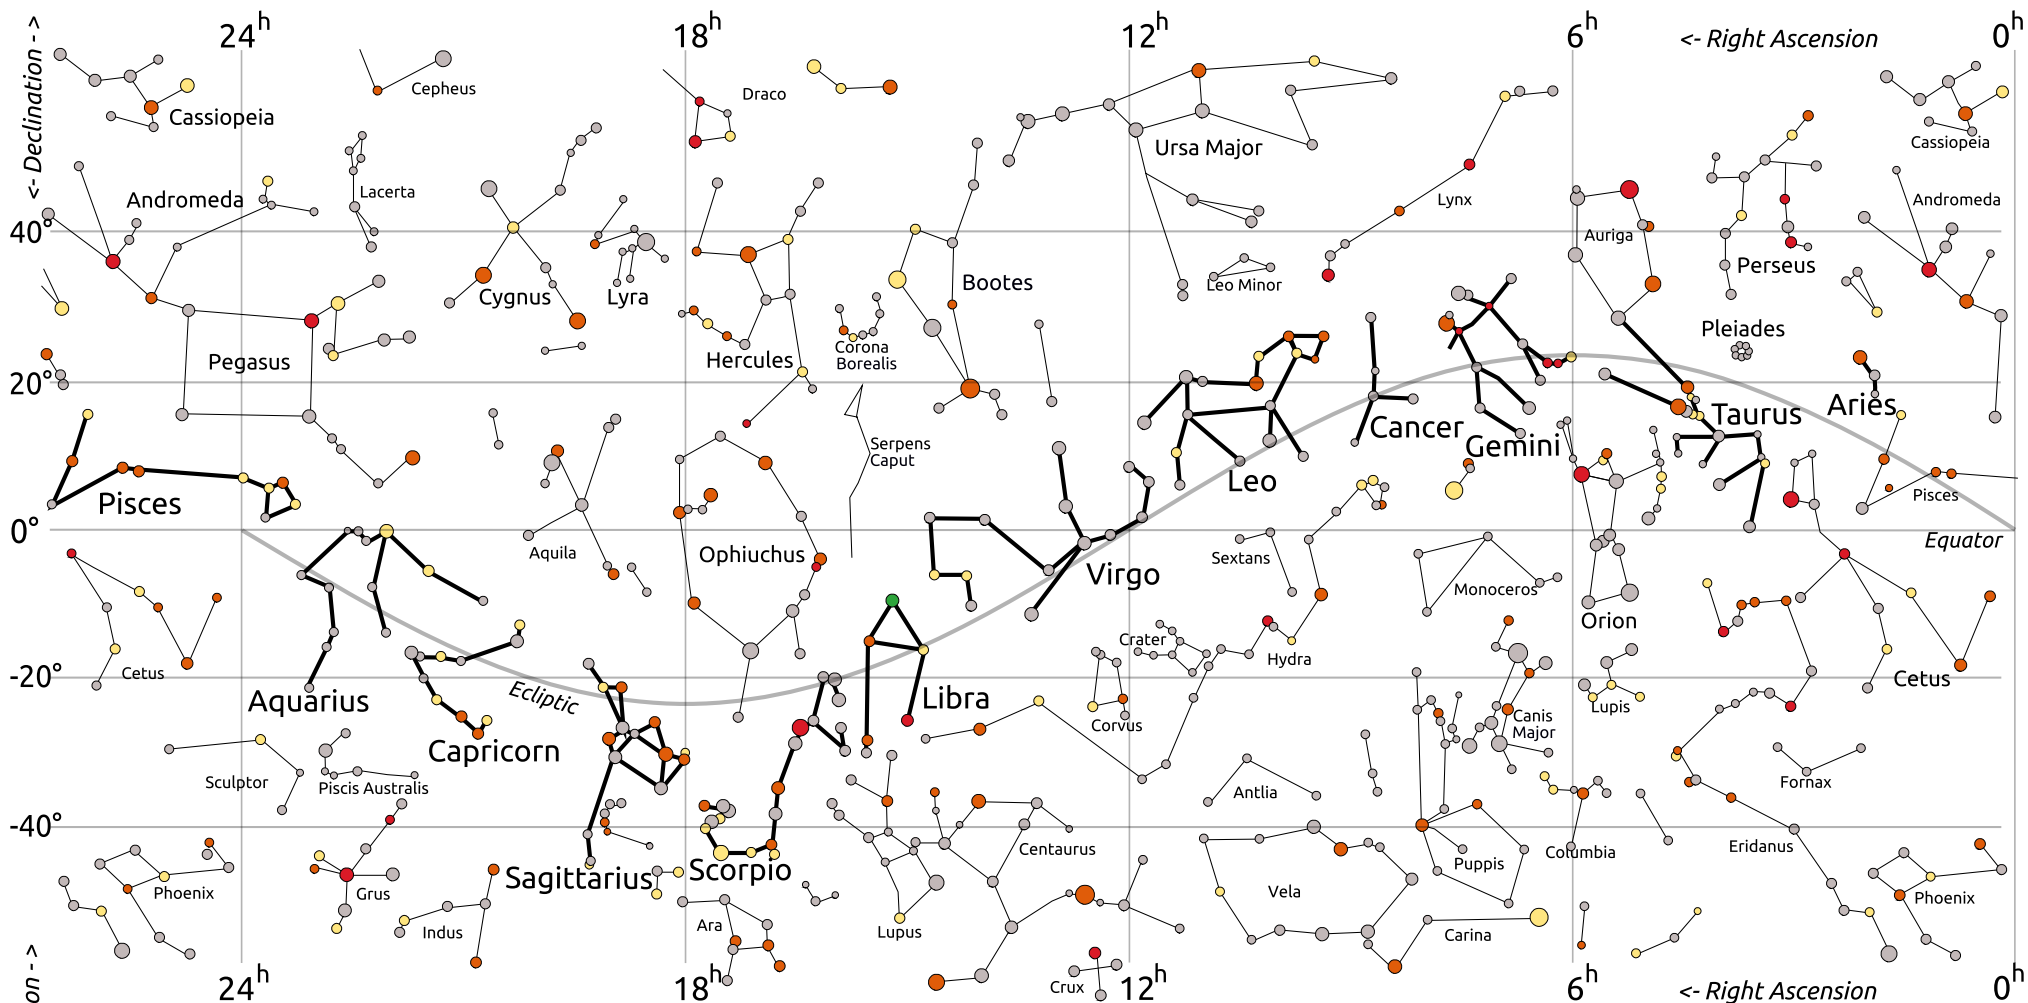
<- Declination ->
$24^h$ $18^h$ $12^h$ $6^h$ <- Right Ascension $0^h$

Cassiopeia
Cepheus
Draco
Ursa Major
Cassiopeia
Andromeda
Lacerta
Lynx
Auriga
Perseus
Andromeda
40°
Cygnus
Lyra
Hercules
Bootes
Leo Minor
Pegasus
Corona Borealis
Pleiades
20°
Serpens Caput
Cancer
Gemini
Taurus
Aries
Pisces
Leo
Pisces
0°
Aquila
Ophiuchus
Virgo
Sextans
Monoceros
Orion
Equator
Cetus
Crater
Hydra
-20°
Aquarius
Ecliptic
Libra
Lupis
Cetus
Corvus
Canis Major
Capricorn
Sculptor
Piscis Australis
Antlia
Fornax
-40°
Centaurus
Puppis
Columbia
Eridanus
Phoenix
Grus
Sagittarius
Scorpio
Vela
Phoenix
Indus
Ara
Lupus
Carina
Crux
on ->
$24^h$ $18^h$ $12^h$ $6^h$ <- Right Ascension $0^h$